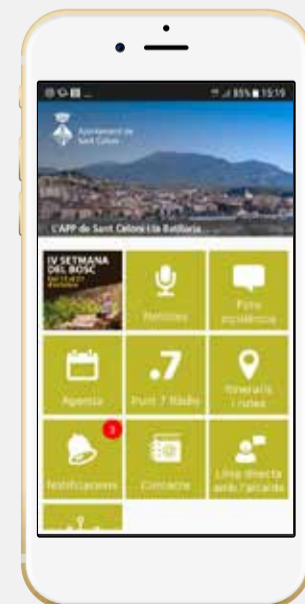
85% 15:19

Ajuntament de Sant Celoni

L'APP de Sant Celoni i la Batllòria

IV SETMANA DEL BOSC

Notícies

Fets incidències

Agenda

.7

Punt 7 Ràdio

Itineraris i rutes

3

Notificacions

Contacte

Línia directa amb l'alcalde